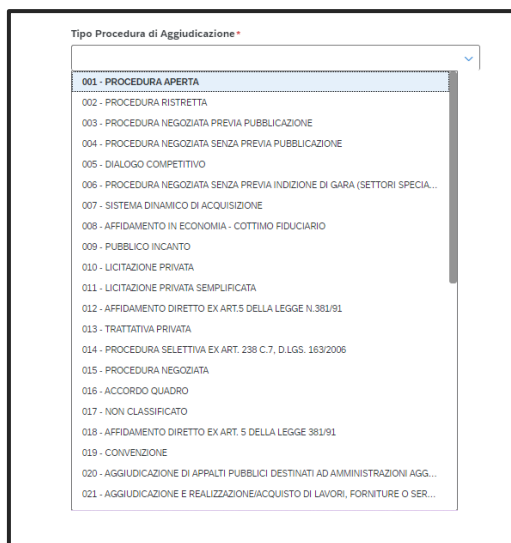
Tipo Procedura di Aggiudicazione*

001 - PROCEDURA APERTA
002 - PROCEDURA RISTRETTA
003 - PROCEDURA NEGOZIATA PREVIA PUBBLICAZIONE
004 - PROCEDURA NEGOZIATA SENZA PREVIA PUBBLICAZIONE
005 - DIALOGO COMPETITIVO
006 - PROCEDURA NEGOZIATA SENZA PREVIA INDIZIONE DI GARA (SETTORI SPECIA...
007 - SISTEMA DINAMICO DI ACQUISIZIONE
008 - AFFIDAMENTO IN ECONOMIA - COTTIMO FIDUCIARIO
009 - PUBBLICO INCANTO
010 - LICITAZIONE PRIVATA
011 - LICITAZIONE PRIVATA SEMPLIFICATA
012 - AFFIDAMENTO DIRETTO EX ART.5 DELLA LEGGE N.381/91
013 - TRATTATIVA PRIVATA
014 - PROCEDURA SELETTIVA EX ART. 238 C.7, D.LGS. 163/2006
015 - PROCEDURA NEGOZIATA
016 - ACCORDO QUADRO
017 - NON CLASSIFICATO
018 - AFFIDAMENTO DIRETTO EX ART. 5 DELLA LEGGE 381/91
019 - CONVENZIONE
020 - AGGIUDICAZIONE DI APPALTI PUBBLICI DESTINATI AD AMMINISTRAZIONI AGG...
021 - AGGIUDICAZIONE E REALIZZAZIONE/ACQUISTO DI LAVORI, FORNITURE O SER...